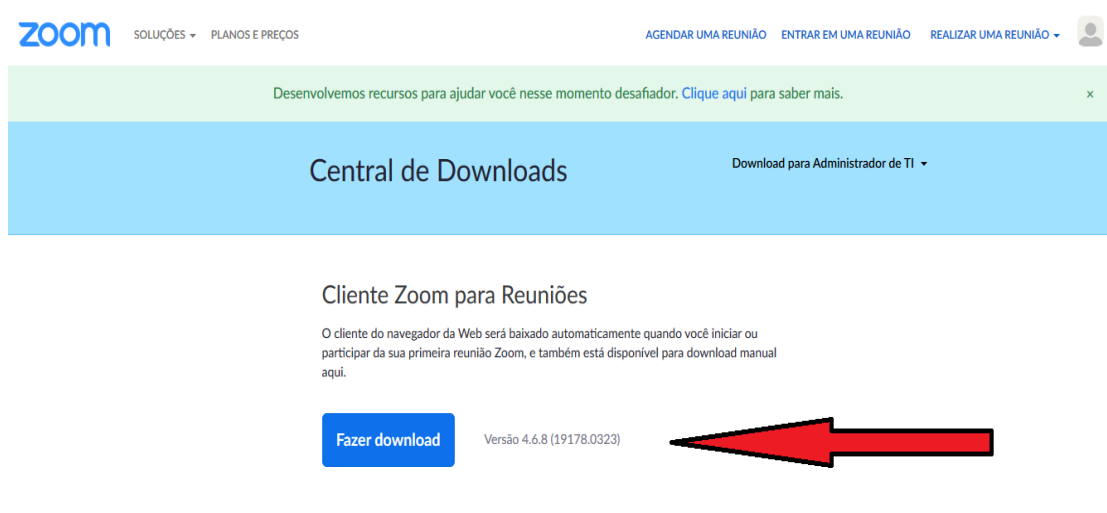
zoom SOLUÇÕES ▾ PLANOS E PREÇOS

AGENDAR UMA REUNIÃO ENTRAR EM UMA REUNIÃO REALIZAR UMA REUNIÃO ▾

Desenvolvemos recursos para ajudar você nesse momento desafiador. Clique aqui para saber mais. ×

Central de Downloads

Download para Administrador de TI ▾

Cliente Zoom para Reuniões

O cliente do navegador da Web será baixado automaticamente quando você iniciar ou participar da sua primeira reunião Zoom, e também está disponível para download manual aqui.

Fazer download

Versão 4.6.8 (19178.0323)